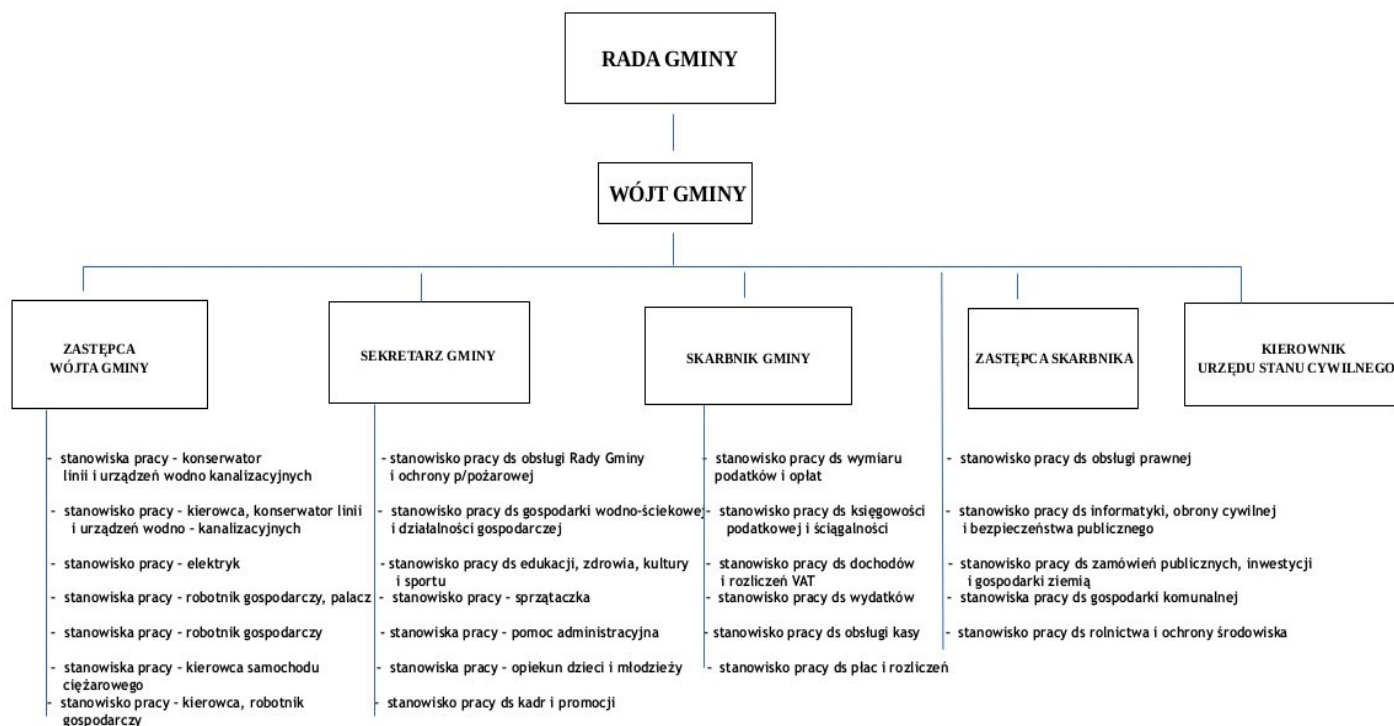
RADA GMINY

WÓJT GMINY

ZASTĘPCA WÓJTA GMINY

SEKRETARZ GMINY

SKARBNIK GMINY

ZASTĘPCA SKARBNIKA

KIEROWNIK URZĘDU STANU CYWILNEGO

- stanowiska pracy - konserwator linii i urządzeń wodno kanalizacyjnych

- stanowisko pracy - kierowca, konserwator linii i urządzeń wodno - kanalizacyjnych

- stanowisko pracy - elektryk

- stanowiska pracy - robotnik gospodarczy, palacz

- stanowiska pracy - robotnik gospodarczy

- stanowiska pracy - kierowca samochodu ciężarowego

- stanowisko pracy - kierowca, robotnik gospodarczy

- stanowisko pracy ds obsługi Rady Gminy i ochrony p/pożarowej

- stanowisko pracy ds gospodarki wodno-ściekowej i działalności gospodarczej

- stanowisko pracy ds edukacji, zdrowia, kultury i sportu

- stanowisko pracy - sprzątaczka

- stanowiska pracy - pomoc administracyjna

- stanowiska pracy - opiekun dzieci i młodzieży

- stanowisko pracy ds kadr i promocji

- stanowisko pracy ds wymiaru podatków i opłat

- stanowisko pracy ds księgowości podatkowej i ściągalności

- stanowisko pracy ds dochodów i rozliczeń VAT

- stanowisko pracy ds wydatków

- stanowisko pracy ds obsługi kasy

- stanowisko pracy ds płac i rozliczeń

- stanowisko pracy ds obsługi prawnej

- stanowisko pracy ds informatyki, obrony cywilnej i bezpieczeństwa publicznego

- stanowisko pracy ds zamówień publicznych, inwestycji i gospodarki ziemią

- stanowiska pracy ds gospodarki komunalnej

- stanowisko pracy ds rolnictwa i ochrony środowiska